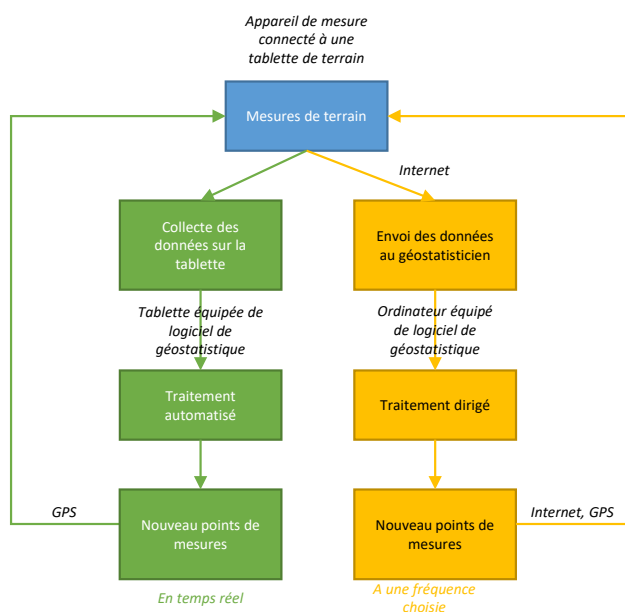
Appareil de mesure connecté à une tablette de terrain

Mesures de terrain

Internet

Collecte des données sur la tablette

Envoi des données au géostatisticien

Tablette équipée de logiciel de géostatistique

Ordinateur équipé de logiciel de géostatistique

Traitement automatisé

Traitement dirigé

GPS

Nouveau points de mesures

Nouveau points de mesures

Internet, GPS

En temps réel

A une fréquence choisie